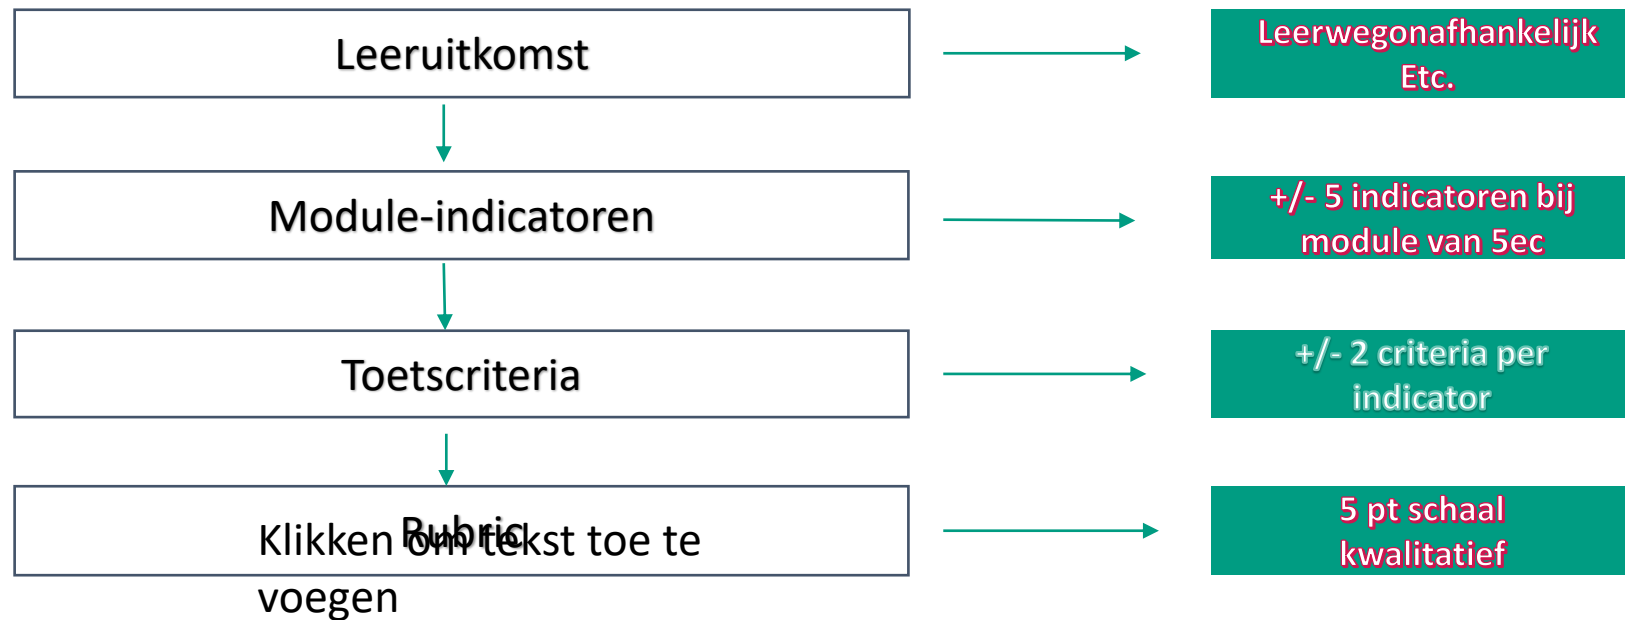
Leeruitkomst

Leerwegonafhankelijk
Etc.

Module-indicatoren

+/- 5 indicatoren bij module van 5ec

Toetscriteria

+/- 2 criteria per indicator

Rubric

Klikken om tekst toe te voegen

5 pt schaal kwalitatief